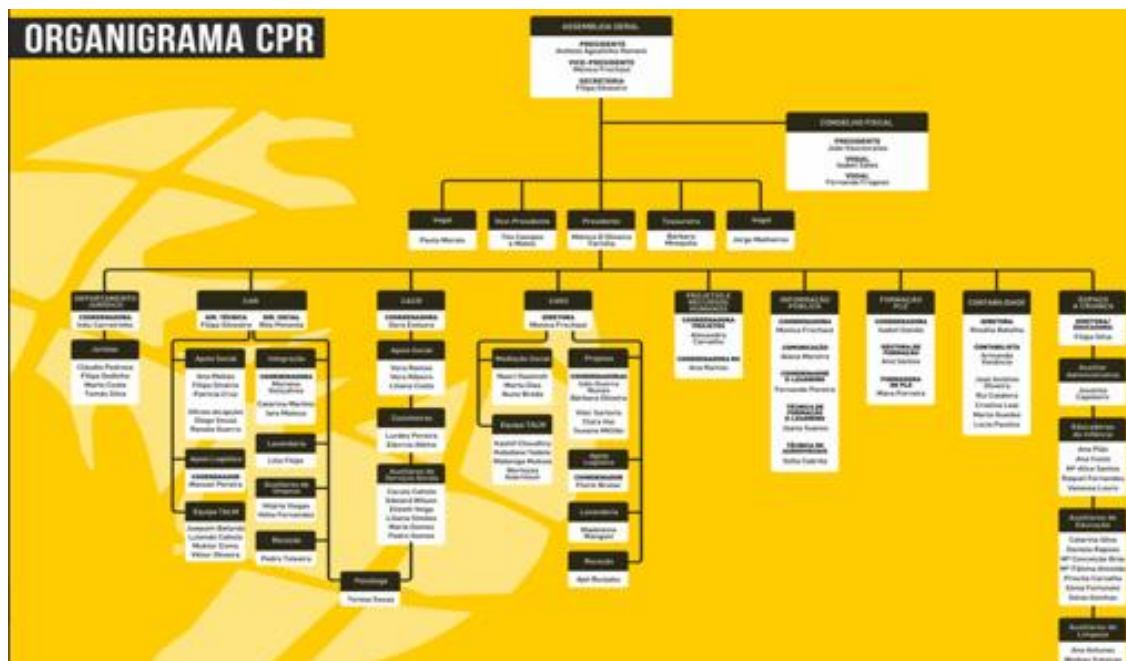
ORGANIGRAMA CPR

ASSEMBLEIA GERAL
PRESIDENTE
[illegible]
VICE-PRESIDENTE
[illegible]
SECRETÁRIA
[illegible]

CONSELHO FISCAL
PRESIDENTE
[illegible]
VOGAL
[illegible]
VOGAL
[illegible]

Vogal
Paula Morais

Vice-Presidente
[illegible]

Presidente
Mónica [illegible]

Tesoureira
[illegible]

Vogal
Jorge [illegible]

DEPARTAMENTO JURÍDICO
COORDENADORA
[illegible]

Juristas
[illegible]

CAR
DIR. TÉCNICA
Filipa Oliveira
DIR. SOCIAL
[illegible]

Apoio Social
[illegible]

Integração
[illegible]

Lavandaria
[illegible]

Apoio Logístico
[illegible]

Auxiliares de Limpeza
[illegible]

Equipa TAUM
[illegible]

Receção
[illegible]

Psicóloga
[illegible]

CACR
COORDENADORA
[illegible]

Apoio Social
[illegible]

Cozinheiras
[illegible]

Auxiliares de Serviços Gerais
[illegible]

CARS
DIRETORA
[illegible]

Mediação Social
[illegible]

Equipa TAUM
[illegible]

Projetos
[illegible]

Apoio Logístico
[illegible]

Lavandaria
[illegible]

Receção
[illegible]

PROJETOS E RECURSOS HUMANOS
COORDENADORA PROJETOS
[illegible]
COORDENADORA RH
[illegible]

INFORMAÇÃO PÚBLICA
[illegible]

FORMAÇÃO PLE
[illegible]

CONTABILIDADE
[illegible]

ESPAÇO A CRIANÇA
DIRETORA/EDUCADORA
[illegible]

Auxiliar Administrativa
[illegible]

Educadoras de Infância
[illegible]

Auxiliares de Educação
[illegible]

Auxiliares de Limpeza
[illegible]